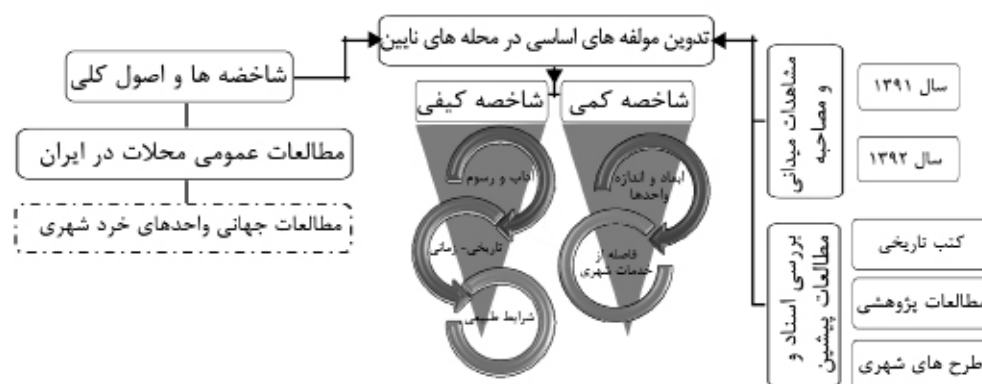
تدوین مولفه های اساسی در محله های نایین

شاخصه ها و اصول کلی

مطالعات عمومی محلات در ایران

مطالعات جهانی واحدهای خرد شهری

شاخصه کیفی

آداب و رسوم

تاریخی- زمانی

شرایط طبیعی

شاخصه کمی

ابعاد و اندازه واحدها

فاصله از خدمات شهری

مشاهدات میدانی و مصاحبه

سال ۱۳۹۱

سال ۱۳۹۲

بررسی اسناد و مطالعات پیشین

کتب تاریخی

مطالعات پژوهشی

طرح های شهری